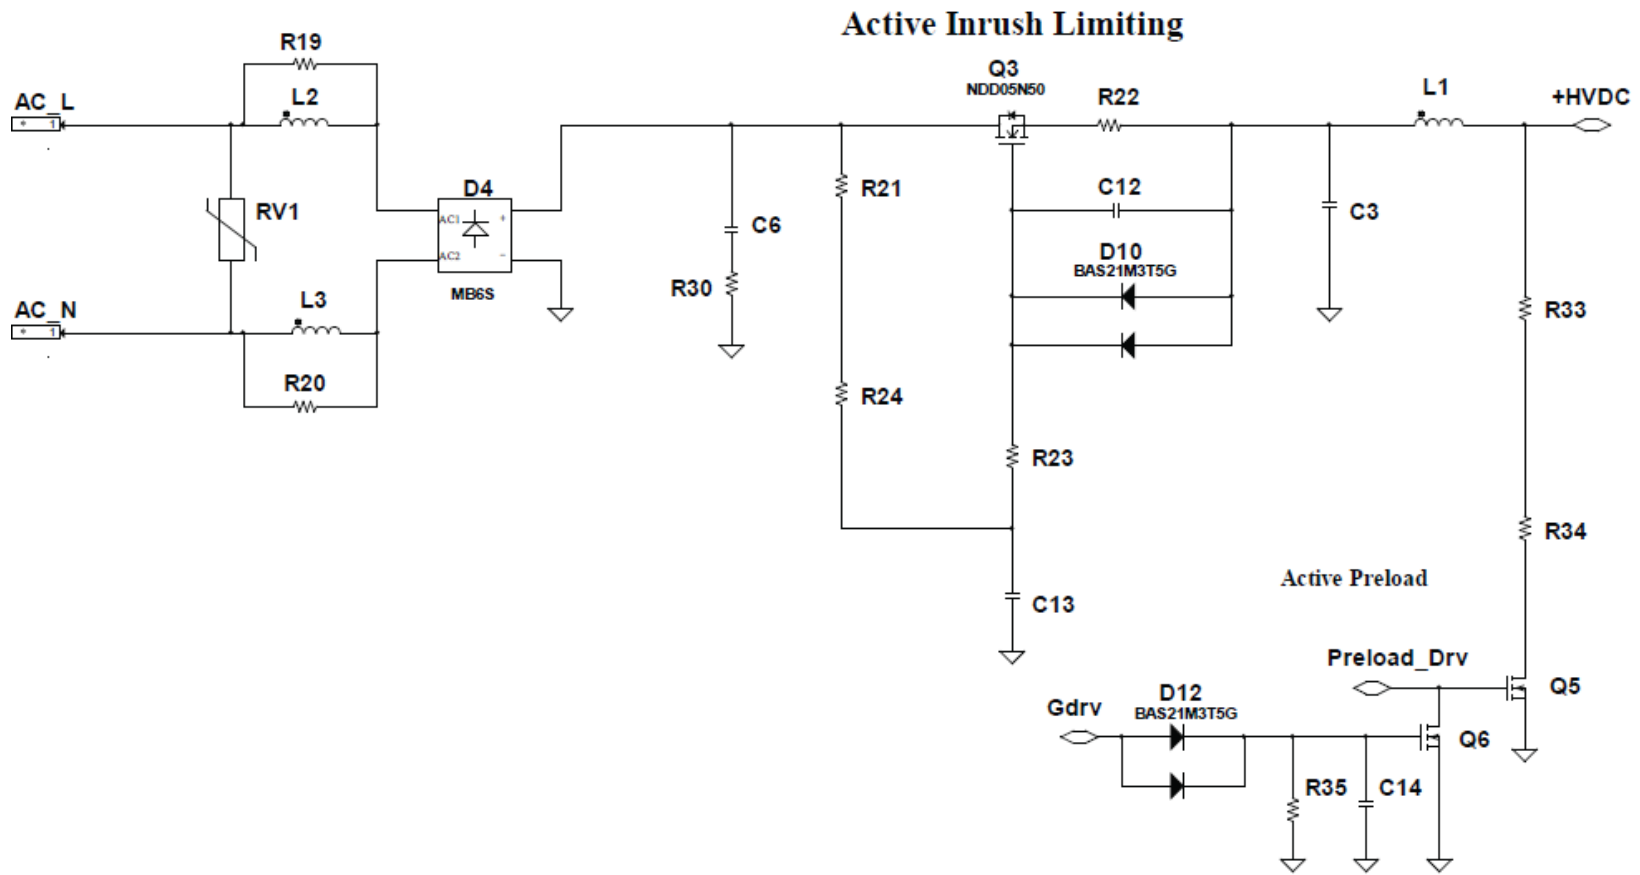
Active Inrush Limiting

R19
AC_L
1
L2
RV1
D4
AC1
AC2
+
-
MB6S
AC_N
1
L3
R20

C6
R30
R21
R24
Q3
NDD05N50
R22
C12
D10
BAS21M3T5G
R23
C13
L1
+HVDC
C3
R33
R34
Active Preload
Preload_Drv
Q5
Gdrv
D12
BAS21M3T5G
R35
C14
Q6